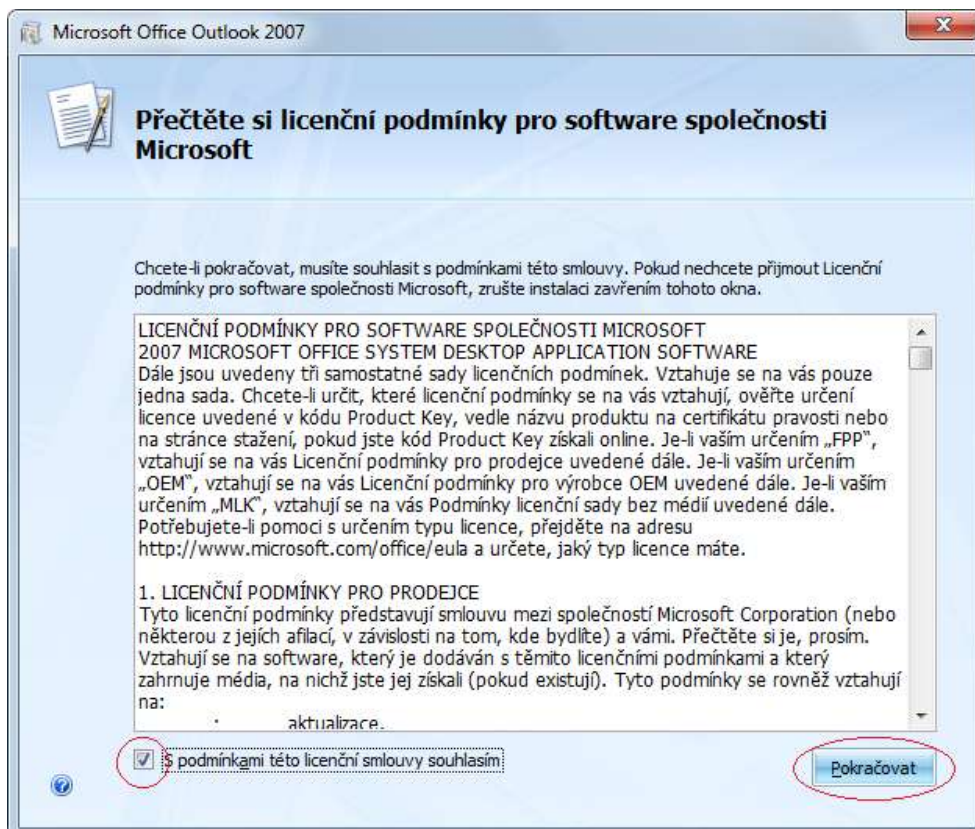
Microsoft Office Outlook 2007

Přečtěte si licenční podmínky pro software společnosti Microsoft

Chcete-li pokračovat, musíte souhlasit s podmínkami této smlouvy. Pokud nechcete přijmout Licenční podmínky pro software společnosti Microsoft, zrušte instalaci zavřením tohoto okna.

LICENČNÍ PODMÍNKY PRO SOFTWARE SPOLEČNOSTI MICROSOFT
2007 MICROSOFT OFFICE SYSTEM DESKTOP APPLICATION SOFTWARE
Dále jsou uvedeny tři samostatné sady licenčních podmínek. Vztahuje se na vás pouze jedna sada. Chcete-li určit, které licenční podmínky se na vás vztahují, ověřte určení licence uvedené v kódu Product Key, vedle názvu produktu na certifikátu pravosti nebo na stránce stažení, pokud jste kód Product Key získali online. Je-li vaším určením „FPP", vztahují se na vás Licenční podmínky pro prodejce uvedené dále. Je-li vaším určením „OEM", vztahují se na vás Licenční podmínky pro výrobce OEM uvedené dále. Je-li vaším určením „MLK", vztahují se na vás Podmínky licenční sady bez médií uvedené dále. Potřebujete-li pomoci s určením typu licence, přejděte na adresu http://www.microsoft.com/office/eula a určete, jaký typ licence máte.

1. LICENČNÍ PODMÍNKY PRO PRODEJCE
Tyto licenční podmínky představují smlouvu mezi společností Microsoft Corporation (nebo některou z jejích afilací, v závislosti na tom, kde bydlíte) a vámi. Přečtěte si je, prosím. Vztahují se na software, který je dodáván s těmito licenčními podmínkami a který zahrnuje média, na nichž jste jej získali (pokud existují). Tyto podmínky se rovněž vztahují na:
· aktualizace.

S podmínkami této licenční smlouvy souhlasím

Pokračovat